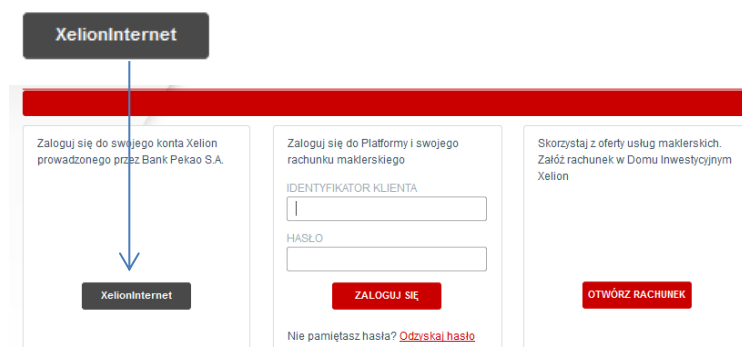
XelionInternet

Zaloguj się do swojego konta Xelion prowadzonego przez Bank Pekao S.A.

XelionInternet

Zaloguj się do Platformy i swojego rachunku maklerskiego

IDENTYFIKATOR KLIENTA

HASŁO

ZALOGUJ SIĘ

Nie pamiętasz hasła? Odzyskaj hasło

Skorzystaj z oferty usług maklerskich. Załóż rachunek w Domu Inwestycyjnym Xelion

OTWÓRZ RACHUNEK